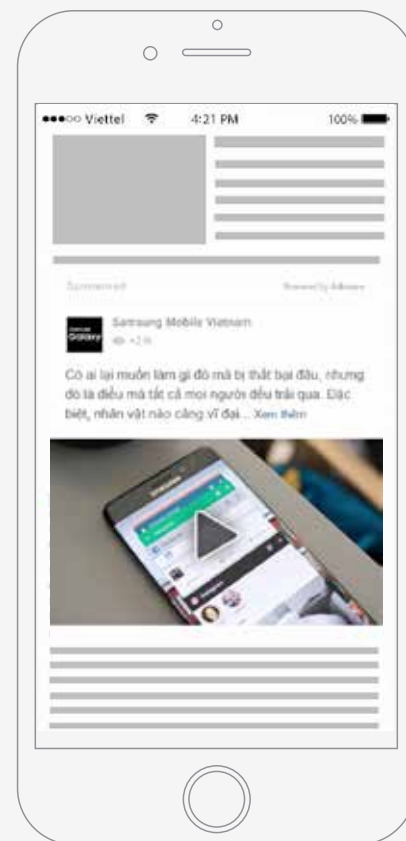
●●●○○ Viettel 4:21 PM 100%

Sponsored

Powered by Admicro

Galaxy

Samsung Mobile Vietnam

+2.1k

Có ai lại muốn làm gì đó mà bị thất bại đâu, nhưng đó là điều mà tất cả mọi người đều trải qua. Đặc biệt, nhân vật nào càng vĩ đại ... Xem thêm

SAMSUNG